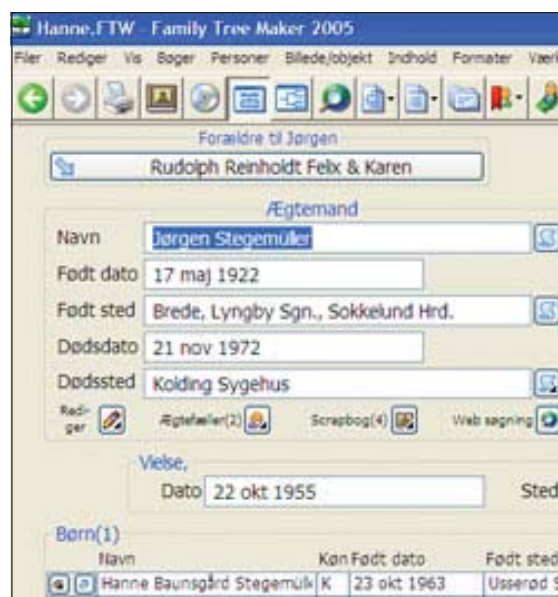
Hanne.FTW - Family Tree Maker 2005

Filer Rediger Vis Bøger Personer Billede/objekt Indhold Formater Værk

Forældre til Jørgen

Rudolph Reinholdt Felix & Karen

Ægtemand

Navn Jørgen Stegemüller

Født dato 17 maj 1922

Født sted Brede, Lyngby Sgn., Sokkelund Hrd.

Dødsdato 21 nov 1972

Dødssted Kolding Sygehus

Rediger

Ægtefæller(1)

Scrapbog(4)

Web søgning

Vielse,

Dato 22 okt 1955

Sted

Børn(1)

| Navn | Køn | Født dato | Født sted |
|---|---|---|---|
| Hanne Baunsgård Stegemülk | K | 23 okt 1963 | Usserød S |